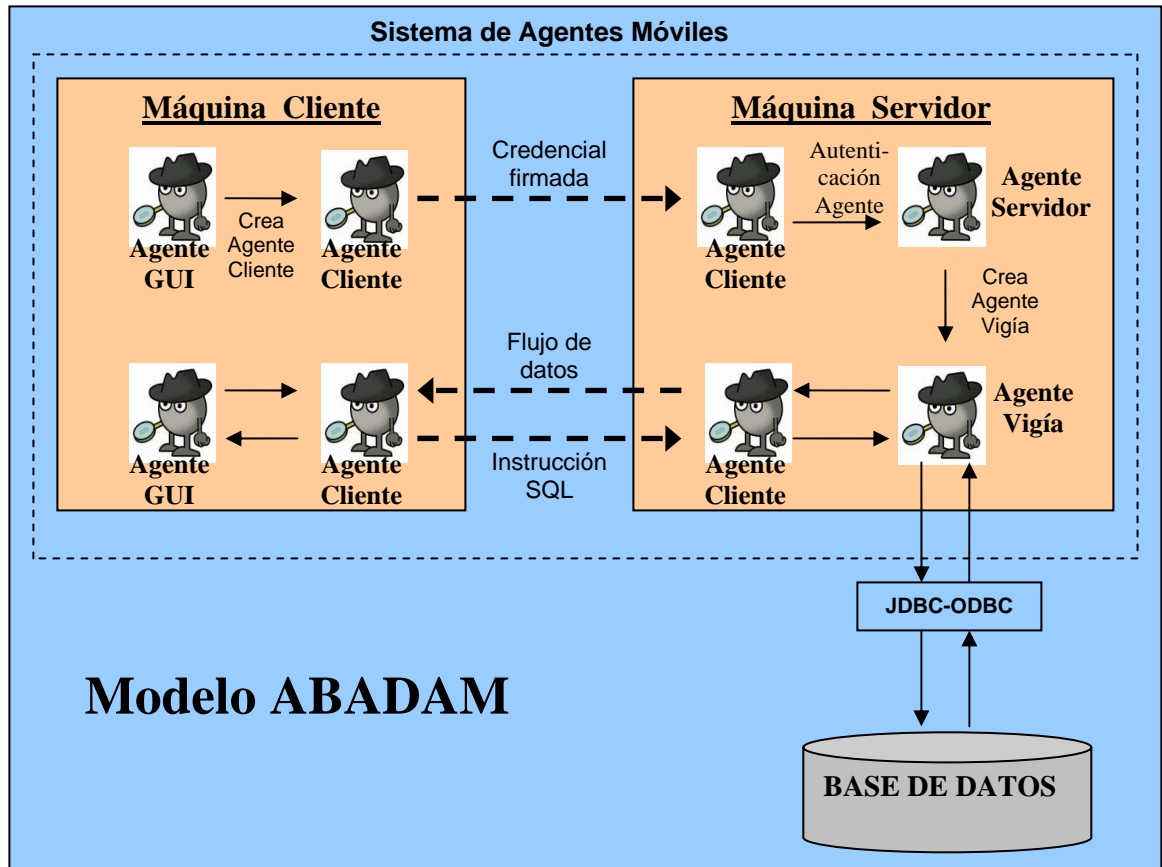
Sistema de Agentes Móviles

Máquina Cliente

Agente GUI

Crea Agente Cliente

Agente Cliente

Credencial firmada

Máquina Servidor

Agente Cliente

Autenticación Agente

Agente Servidor

Crea Agente Vigía

Agente GUI

Agente Cliente

Flujo de datos

Instrucción SQL

Agente Cliente

Agente Vigía

JDBC-ODBC

Modelo ABADAM

BASE DE DATOS